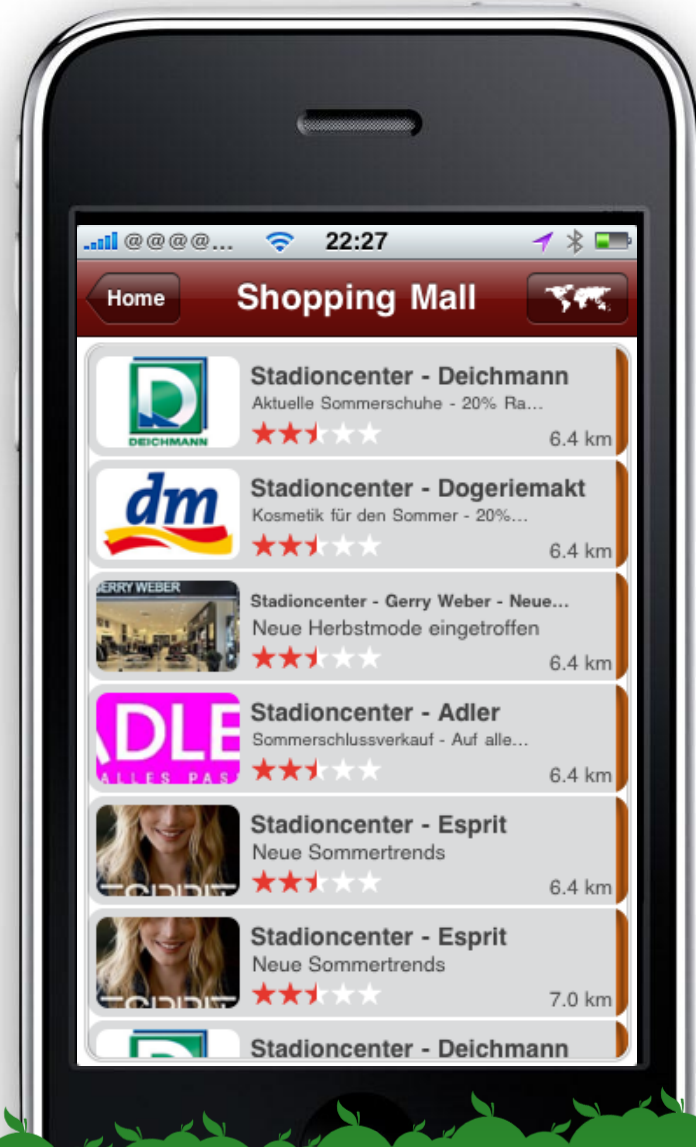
@@@@... 22:27

Home Shopping Mall

DEICHMANN
Stadioncenter - Deichmann
Aktuelle Sommerschuhe - 20% Ra...
6.4 km

dm
Stadioncenter - Dogeriemakt
Kosmetik für den Sommer - 20%...
6.4 km

GERRY WEBER
Stadioncenter - Gerry Weber - Neue...
Neue Herbstmode eingetroffen
6.4 km

ADLE
ALLES PAS
Stadioncenter - Adler
Sommerschlussverkauf - Auf alle...
6.4 km

Stadioncenter - Esprit
Neue Sommertrends
6.4 km

Stadioncenter - Esprit
Neue Sommertrends
7.0 km

Stadioncenter - Deichmann